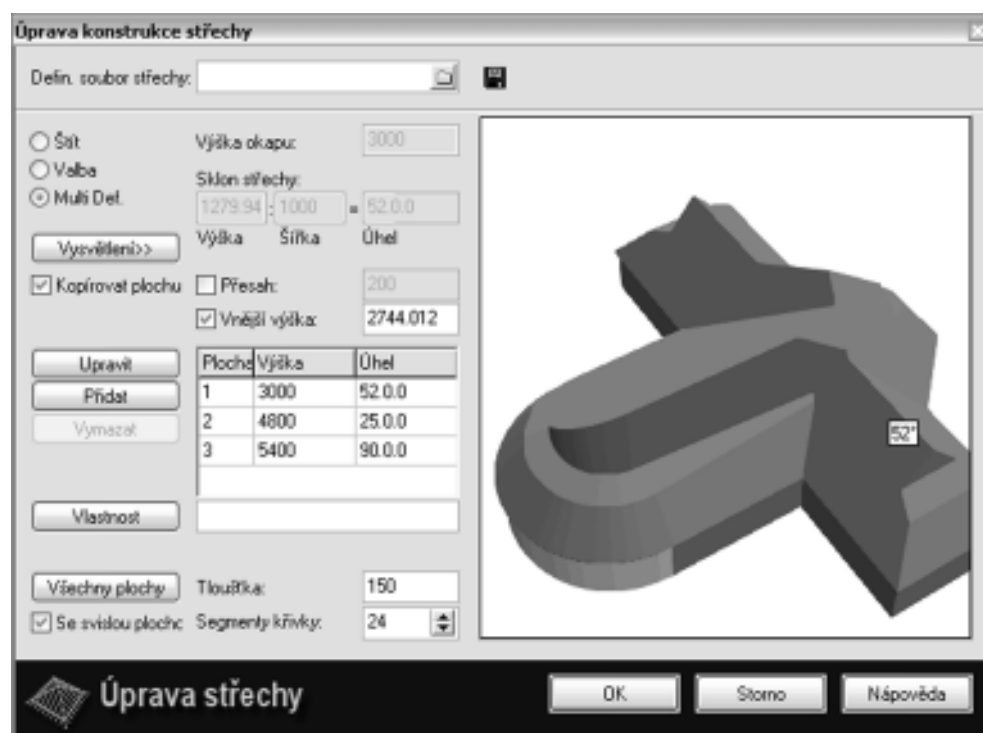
Úprava konstrukce střechy

Defin. soubor střechy:

Štít
Valba
Multi Def.

Výška okapu: 3000
Sklon střechy:
1279.94 : 1000 = 52.0.0
Výška Šířka Úhel

Vysvětlení>>

Kopírovat plochu
Přesah: 200
Vnější výška: 2744.012

Upravit
Přidat
Vymazat

| Plocha | Výška | Úhel |
|---|---|---|
| 1 | 3000 | 52.0.0 |
| 2 | 4800 | 25.0.0 |
| 3 | 5400 | 90.0.0 |

Vlastnost

Všechny plochy
Se svislou plochc
Tloušťka: 150
Segmenty křivky: 24

52°

Úprava střechy

OK
Storno
Nápověda